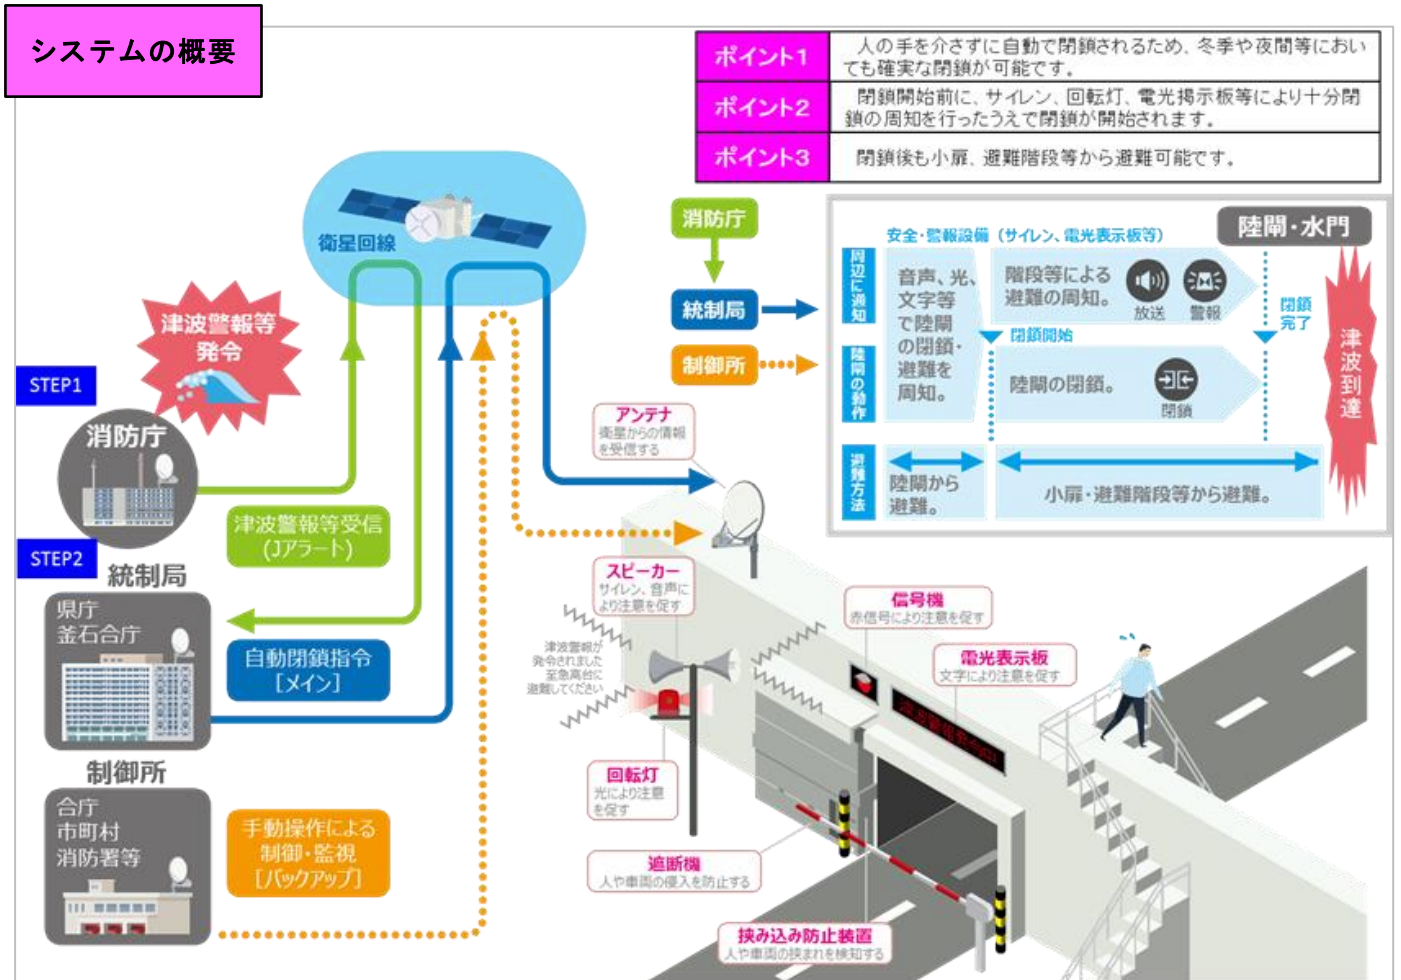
システムの概要

| ポイント1 | 人の手を介さずに自動で閉鎖されるため、冬季や夜間等においても確実な閉鎖が可能です。 |
|---|---|
| ポイント2 | 閉鎖開始前に、サイレン、回転灯、電光掲示板等により十分閉鎖の周知を行ったうえで閉鎖が開始されます。 |
| ポイント3 | 閉鎖後も小扉、避難階段等から避難可能です。 |

衛星回線

津波警報等発令

STEP1

消防庁

STEP2

統制局

県庁
釜石合庁

制御所

合庁
市町村
消防署等

津波警報等受信
(Jアラート)

自動閉鎖指令
[メイン]

手動操作による
制御・監視
[バックアップ]

消防庁

統制局

制御所

安全・警報設備（サイレン、電光表示板等）

陸閘・水門

周辺に通知

陸閘の動作

避難方法

音声、光、文字等で陸閘の閉鎖・避難を周知。

階段等による避難の周知。

放送

警報

閉鎖開始

閉鎖完了

陸閘の閉鎖。

閉鎖

陸閘から避難。

小扉・避難階段等から避難。

津波到達

アンテナ
衛星からの情報を受信する

スピーカー
サイレン、音声により注意を促す

津波警報が発令されました至急高台に避難してください

信号機
赤信号により注意を促す

電光表示板
文字により注意を促す

回転灯
光により注意を促す

遮断機
人や車両の侵入を防止する

挟み込み防止装置
人や車両の挟まれを検知する